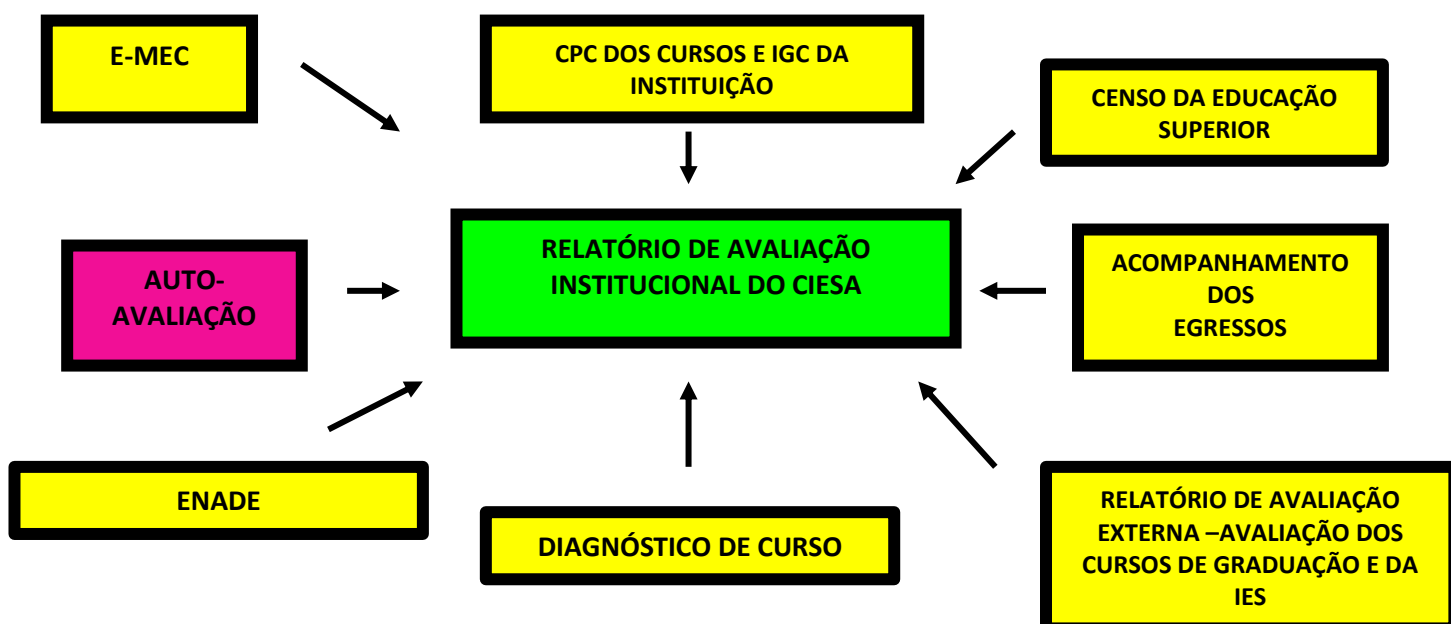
E-MEC

CPC DOS CURSOS E IGC DA INSTITUIÇÃO

CENSO DA EDUCAÇÃO SUPERIOR

AUTO-AVALIAÇÃO

RELATÓRIO DE AVALIAÇÃO INSTITUCIONAL DO CIESA

ACOMPANHAMENTO DOS EGRESSOS

ENADE

DIAGNÓSTICO DE CURSO

RELATÓRIO DE AVALIAÇÃO EXTERNA –AVALIAÇÃO DOS CURSOS DE GRADUAÇÃO E DA IES